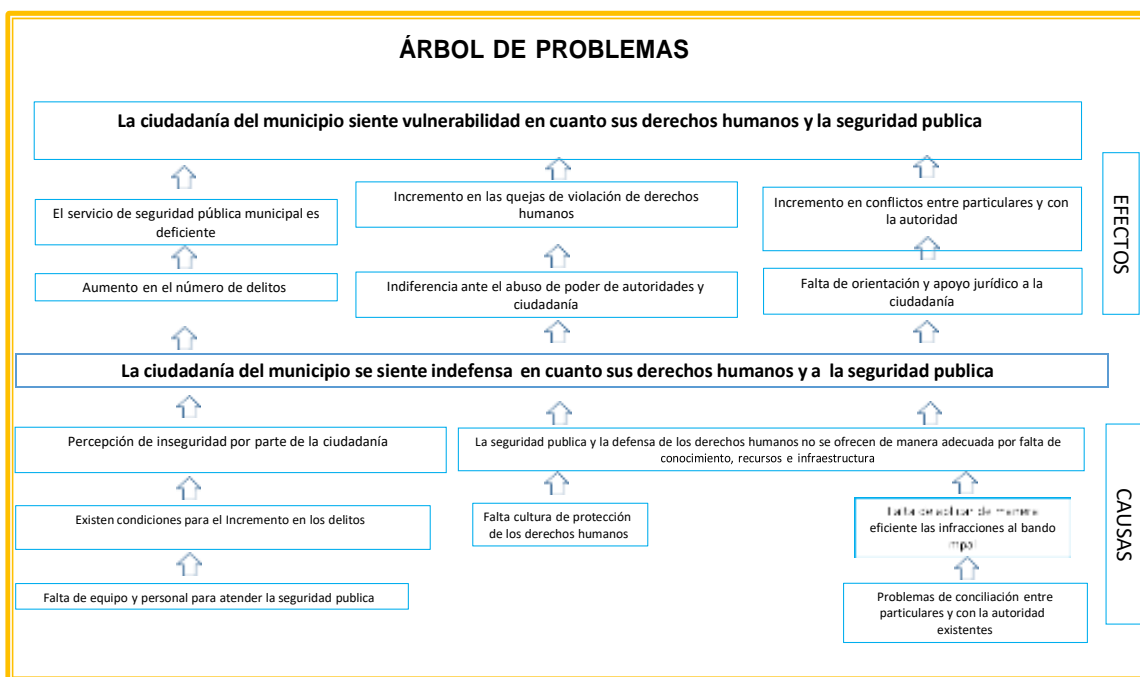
ÁRBOL DE PROBLEMAS

La ciudadanía del municipio siente vulnerabilidad en cuanto sus derechos humanos y la seguridad publica

EFECTOS

El servicio de seguridad pública municipal es deficiente

Incremento en las quejas de violación de derechos humanos

Incremento en conflictos entre particulares y con la autoridad

Aumento en el número de delitos

Indiferencia ante el abuso de poder de autoridades y ciudadanía

Falta de orientación y apoyo jurídico a la ciudadanía

La ciudadanía del municipio se siente indefensa en cuanto sus derechos humanos y a la seguridad publica

CAUSAS

Percepción de inseguridad por parte de la ciudadanía

La seguridad publica y la defensa de los derechos humanos no se ofrecen de manera adecuada por falta de conocimiento, recursos e infraestructura

Existen condiciones para el Incremento en los delitos

Falta cultura de protección de los derechos humanos

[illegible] de manera eficiente las infracciones al bando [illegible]

Falta de equipo y personal para atender la seguridad publica

Problemas de conciliación entre particulares y con la autoridad existentes